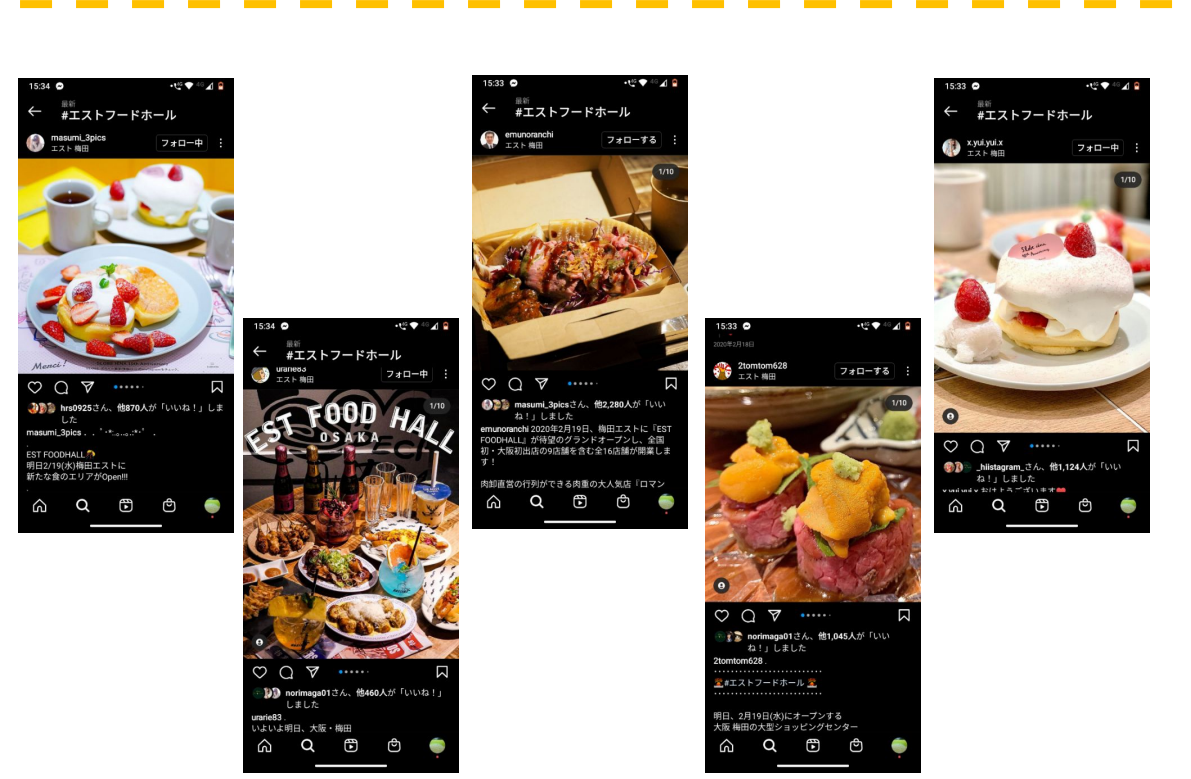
15:34

最新
#エストフードホール

masumi_3pics
エスト 梅田
フォロー中

Merci!

hrs0925さん、他870人が「いいね！」しました
masumi_3pics

EST FOODHALL
明日2/19(水)梅田エストに
新たな食のエリアがOpen!!!

15:34

最新
#エストフードホール

urarie83
エスト 梅田
フォロー中

1/10

EST FOOD HALL
OSAKA

norimaga01さん、他460人が「いいね！」しました
urarie83
いよいよ明日、大阪・梅田

15:33

最新
#エストフードホール

emunoranchi
エスト 梅田
フォローする

1/10

masumi_3picsさん、他2,280人が「いいね！」しました
emunoranchi 2020年2月19日、梅田エストに「EST FOODHALL」が待望のグランドオープンし、全国初・大阪初出店の9店舗を含む全16店舗が開業します！

肉卸直営の行列ができる肉重の大人気店『ロマン

15:33

2020年2月18日

2tomtom628
エスト 梅田
フォローする

1/10

norimaga01さん、他1,045人が「いいね！」しました
2tomtom628

#エストフードホール

明日、2月19日(水)にオープンする
大阪 梅田の大型ショッピングセンター

15:33

最新
#エストフードホール

x.yui.yui.x
エスト 梅田
フォロー中

1/10

_hiistagram_さん、他1,124人が「いいね！」しました
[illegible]